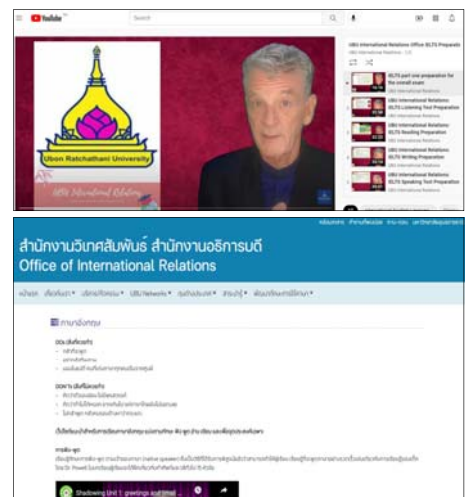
YouTube

Search

Ubon Ratchathani University

UBU International Relations Office IELTS Preparation

IELTS part one preparation for the overall exam

UBU International Relations: IELTS Listening Test Preparation

UBU International Relations: IELTS Reading Preparation

UBU International Relations: IELTS Writing Preparation

UBU International Relations: IELTS Speaking Test Preparation

สำนักงานวิเทศสัมพันธ์ สำนักงานอธิการบดี
Office of International Relations

หน้าแรก เกี่ยวกับเรา บริการ/กิจกรรม UBU Networks ทุนต่างประเทศ ประชาสัมพันธ์ ติดต่อ

ภาษาอังกฤษ

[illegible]

Shadowing Unit 1: greetings and smal...